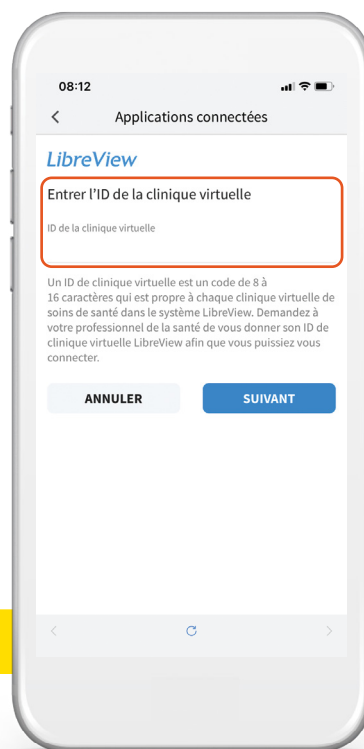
08:12

<

Applications connectées

LibreView

Entrer l’ID de la clinique virtuelle

ID de la clinique virtuelle

Un ID de clinique virtuelle est un code de 8 à 16 caractères qui est propre à chaque clinique virtuelle de soins de santé dans le système LibreView. Demandez à votre professionnel de la santé de vous donner son ID de clinique virtuelle LibreView afin que vous puissiez vous connecter.

ANNULER

SUIVANT

<

>